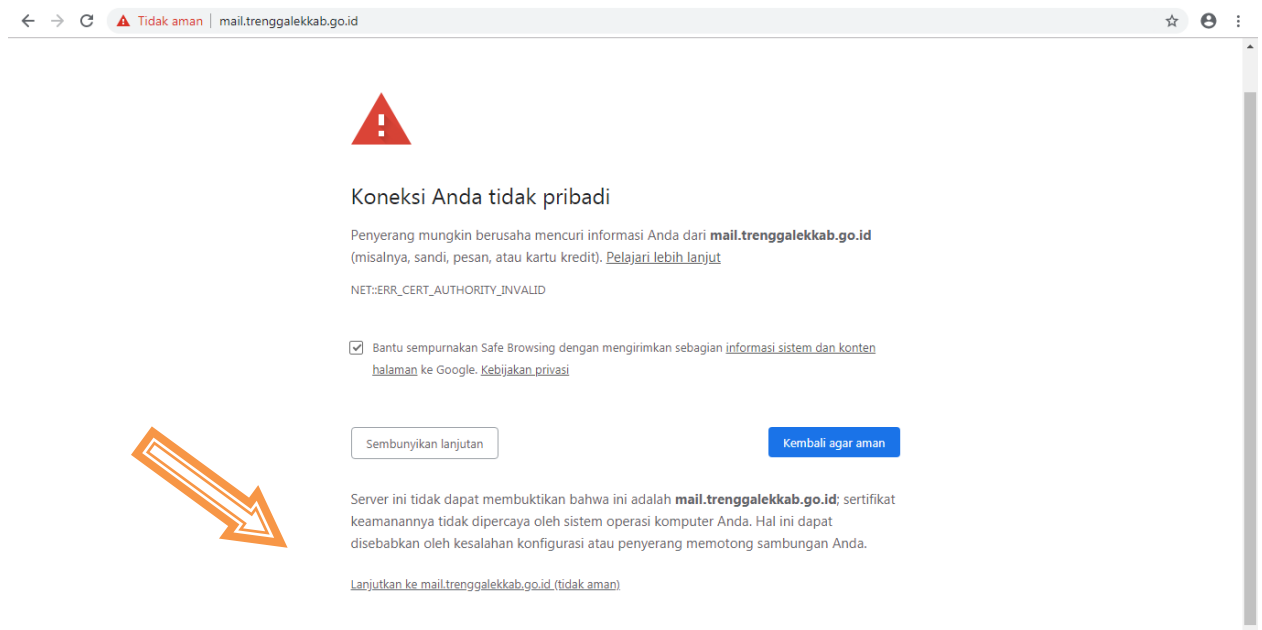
Tidak aman | mail.trenggalekkab.go.id

Koneksi Anda tidak pribadi

Penyerang mungkin berusaha mencuri informasi Anda dari **mail.trenggalekkab.go.id** (misalnya, sandi, pesan, atau kartu kredit). Pelajari lebih lanjut

NET::ERR_CERT_AUTHORITY_INVALID

Bantu sempurnakan Safe Browsing dengan mengirimkan sebagian informasi sistem dan konten halaman ke Google. Kebijakan privasi

Sembunyikan lanjutan

Kembali agar aman

Server ini tidak dapat membuktikan bahwa ini adalah **mail.trenggalekkab.go.id**; sertifikat keamanannya tidak dipercaya oleh sistem operasi komputer Anda. Hal ini dapat disebabkan oleh kesalahan konfigurasi atau penyerang memotong sambungan Anda.

Lanjutkan ke mail.trenggalekkab.go.id (tidak aman)